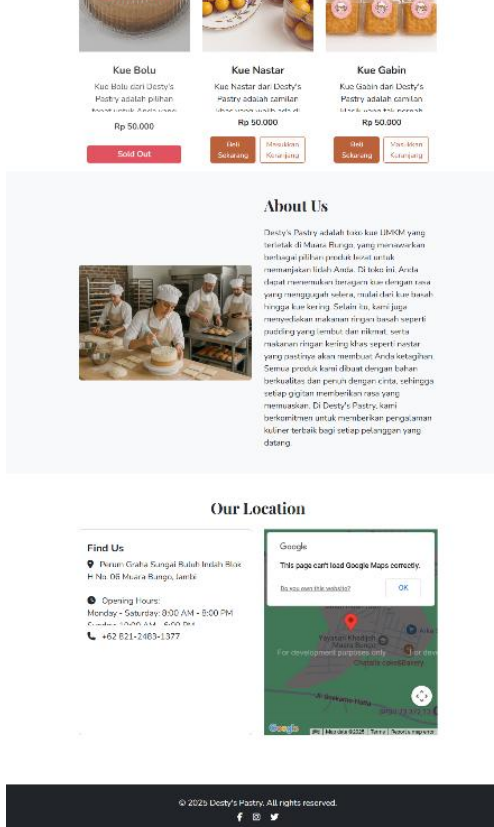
Kue Bolu

Kue Bolu dari Desty's Pastry adalah pilihan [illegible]

Rp 50.000

Sold Out

Kue Nastar

Kue Nastar dari Desty's Pastry adalah camilan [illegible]

Rp 50.000

Beli Sekarang

Masukkan Keranjang

Kue Gabin

Kue Gabin dari Desty's Pastry adalah camilan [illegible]

Rp 50.000

Beli Sekarang

Masukkan Keranjang

About Us

Desty's Pastry adalah toko kue UMKM yang terletak di Muara Bungo, yang menawarkan berbagai pilihan produk lezat untuk memanjakan lidah Anda. Di toko ini, Anda dapat menemukan beragam kue dengan rasa yang menggugah selera, mulai dari kue basah hingga kue kering. Selain itu, kami juga menyediakan makanan ringan basah seperti pudding yang lembut dan nikmat, serta makanan ringan kering khas seperti nastar yang pastinya akan membuat Anda ketagihan. Semua produk kami dibuat dengan bahan berkualitas dan penuh dengan cinta, sehingga setiap gigitan memberikan rasa yang memuaskan. Di Desty's Pastry, kami berkomitmen untuk memberikan pengalaman kuliner terbaik bagi setiap pelanggan yang datang.

Our Location

Find Us

Perum Graha Sungai Buluh Indah Blok H No. 06 Muara Bungo, Jambi

Opening Hours:
Monday - Saturday: 8:00 AM - 8:00 PM
Sunday: 10:00 AM - 6:00 PM

+62 821-2483-1377

Google

This page can't load Google Maps correctly.

Do you own this website?

OK

Yayasan Khadijah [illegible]

For development purposes only

Google

Map data ©2025 | Terms | Report a map error

© 2025 Desty's Pastry. All rights reserved.